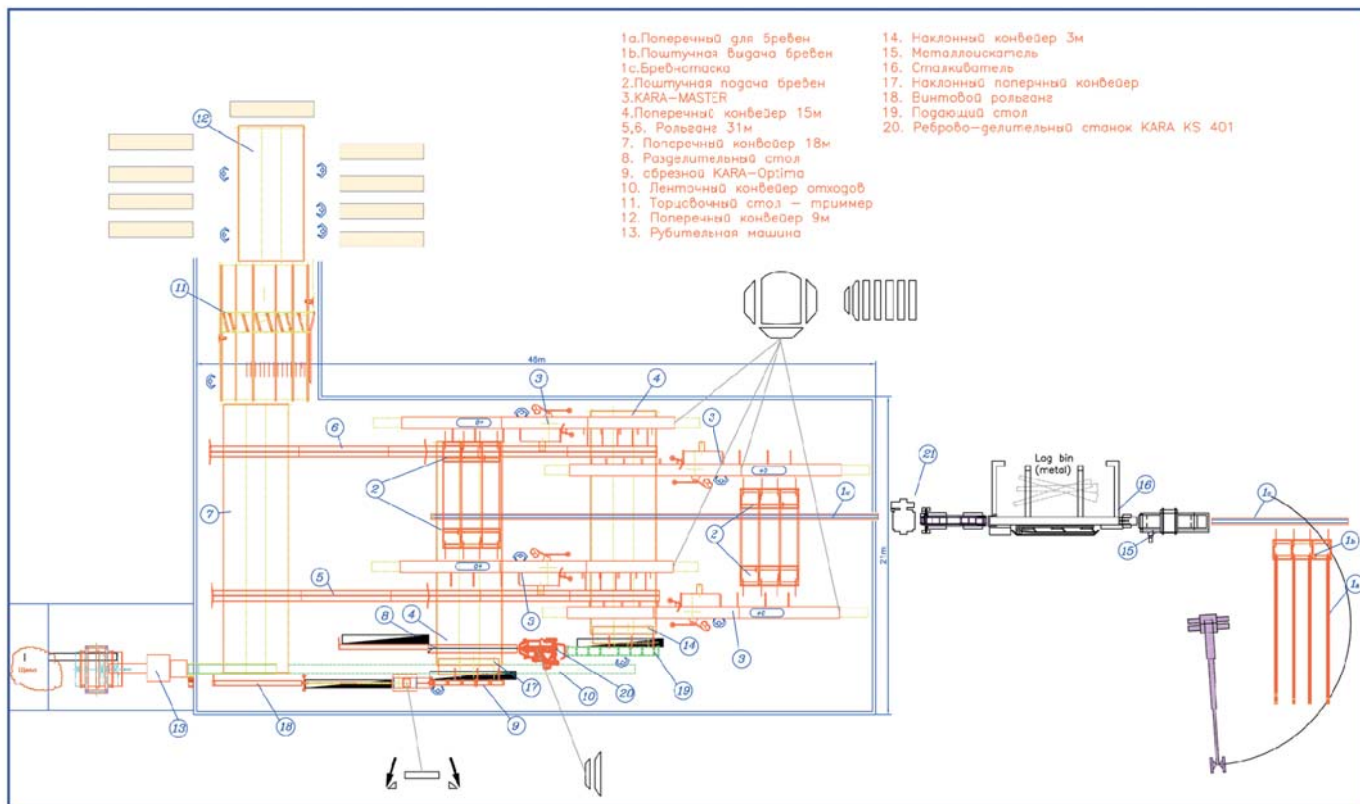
1a.Поперечный для бревен
1b.Поштучная выдача бревен
1c.Бревнотаска
2.Поштучная подача бревен
3.KARA-MASTER
4.Поперечный конвейер 15м
5,6. Рольганг 31м
7. Поперечный конвейер 18м
8. Разделительный стол
9. сбрезной KARA-Optima
10. Ленточный конвейер отходов
11. Торцовочный стол – триммер
12. Поперечный конвейер 9м
13. Рубительная машина

14. Наклонный конвейер 3м
15. Металлоискатель
16. Сталкиватель
17. Наклонный поперечный конвейер
18. Винтовой рольганг
19. Подающий стол
20. Реброво-делительный станок KARA KS 401

12
11
48m
3
4
3
6
2
2
1c
21
Log bin (metal)
16
1c
1b
1a
15
7
5
5
3
8
4
14
17
20
19
10
9
18
13